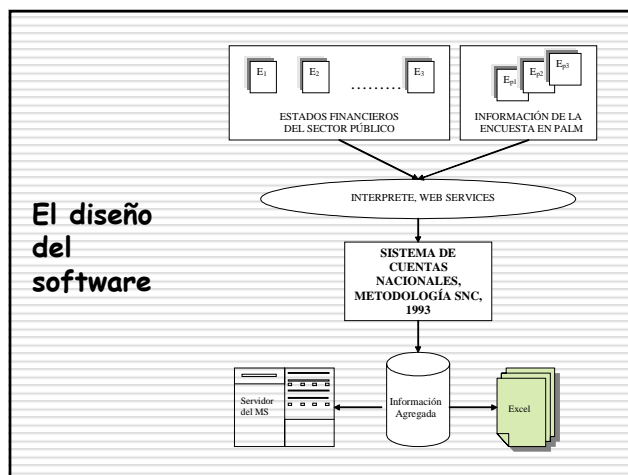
El diseño del software

$E_1$

$E_2$

………

$E_3$

ESTADOS FINANCIEROS DEL SECTOR PÚBLICO

$E_{p1}$

$E_{p2}$

$E_{p3}$

INFORMACIÓN DE LA ENCUESTA EN PALM

INTERPRETE, WEB SERVICES

SISTEMA DE CUENTAS NACIONALES, METODOLOGÍA SNC, 1993

Servidor del MS

Información Agregada

Excel